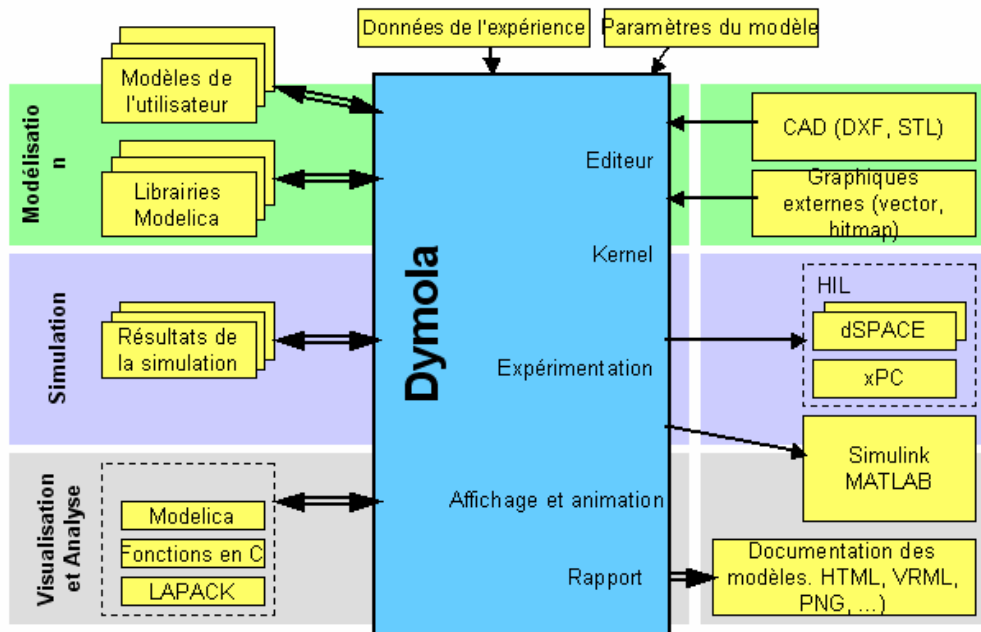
Données de l'expérience

Paramètres du modèle

Modélisation

Modèles de l'utilisateur

Librairies Modelica

Simulation

Résultats de la simulation

Visualisation et Analyse

Modelica

Fonctions en C

LAPACK

Dymola

Editeur

Kernel

Expérimentation

Affichage et animation

Rapport

CAD (DXF, STL)

Graphiques externes (vector, bitmap)

HIL

dSPACE

xPC

Simulink MATLAB

Documentation des modèles. HTML, VRML, PNG, ...)